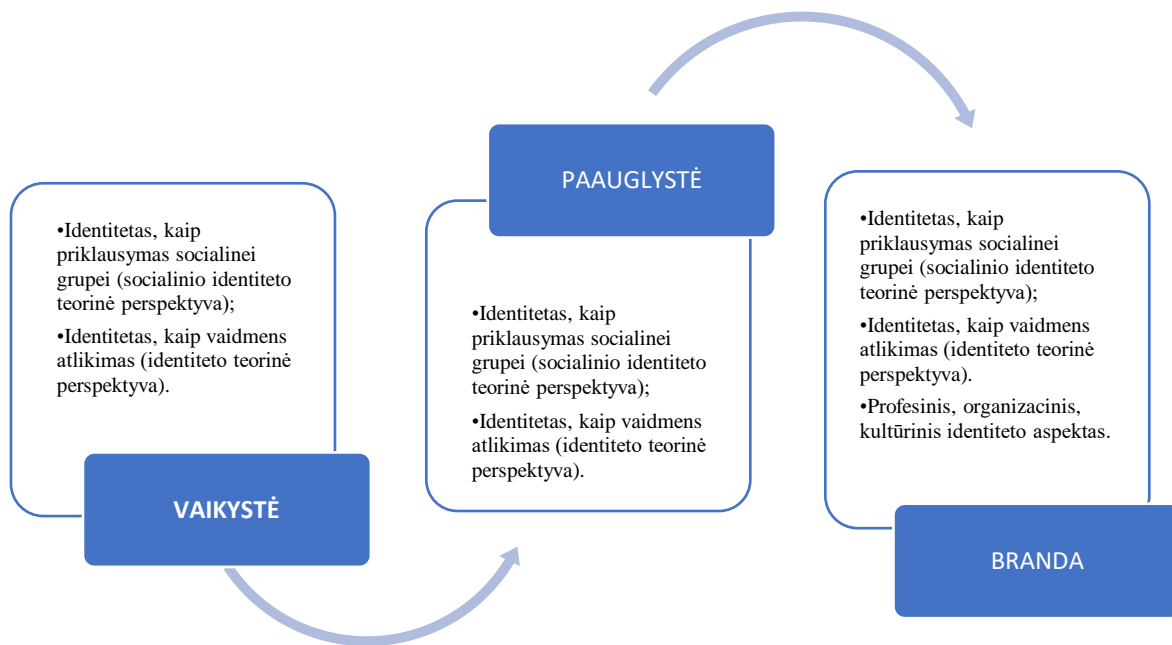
•Identitetas, kaip priklausymas socialinei grupei (socialinio identiteto teorinė perspektyva);

•Identitetas, kaip vaidmens atlikimas (identiteto teorinė perspektyva).

VAIKYSTĖ

PAAUGLYSTĖ

•Identitetas, kaip priklausymas socialinei grupei (socialinio identiteto teorinė perspektyva);

•Identitetas, kaip vaidmens atlikimas (identiteto teorinė perspektyva).

•Identitetas, kaip priklausymas socialinei grupei (socialinio identiteto teorinė perspektyva);

•Identitetas, kaip vaidmens atlikimas (identiteto teorinė perspektyva).

•Profesinis, organizacinis, kultūrinis identiteto aspektas.

BRANDA